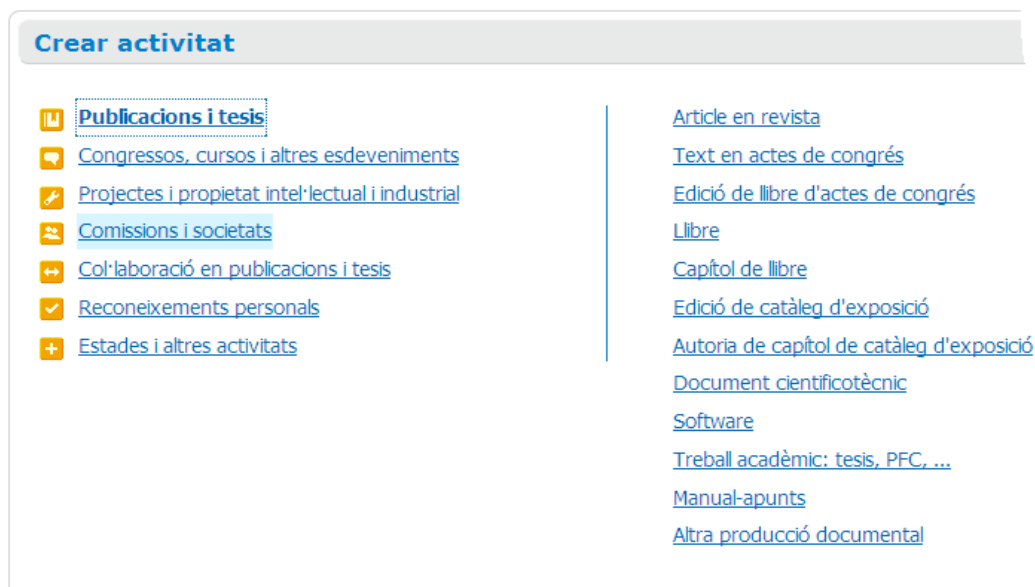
Crear activitat

Publicacions i tesis
Congressos, cursos i altres esdeveniments
Projectes i propietat intel·lectual i industrial
Comissions i societats
Col·laboració en publicacions i tesis
Reconeixements personals
Estades i altres activitats

Article en revista
Text en actes de congrés
Edició de llibre d'actes de congrés
Llibre
Capítol de llibre
Edició de catàleg d'exposició
Autoria de capítol de catàleg d'exposició
Document cientificotècnic
Software
Treball acadèmic: tesis, PFC, ...
Manual-apunts
Altra producció documental